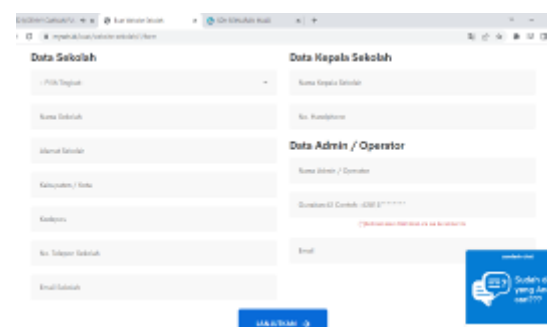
Data Sekolah

- Pilih Jenjang -

Nama Sekolah

Alamat Sekolah

Kabupaten / Kota

Kodepos

No. Telepon Sekolah

Email Sekolah

Data Kepala Sekolah

Nama Kepala Sekolah

No. Handphone

Data Admin / Operator

Nama Admin / Operator

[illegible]

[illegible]

Email

LANJUTKAN

Sudah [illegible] yang An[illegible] cari??